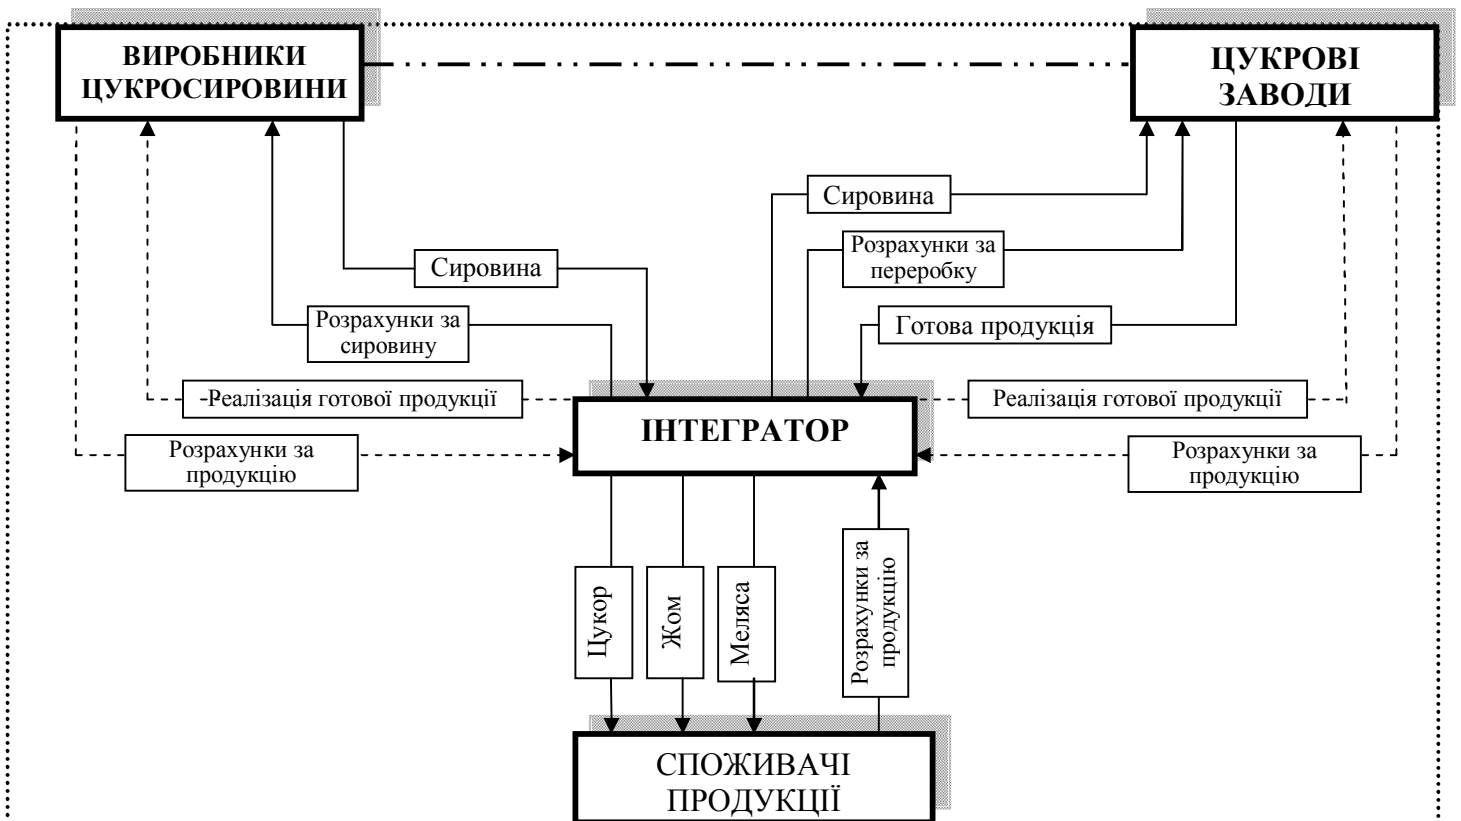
ВИРОБНИКИ ЦУКРОСИРОВИНИ

ЦУКРОВІ ЗАВОДИ

Сировина

Розрахунки за переробку

Сировина

Готова продукція

Розрахунки за сировину

-Реалізація готової продукції

Реалізація готової продукції

ІНТЕГРАТОР

Розрахунки за продукцію

Розрахунки за продукцію

Цукор

Жом

Меляса

Розрахунки за продукцію

СПОЖИВАЧІ ПРОДУКЦІЇ